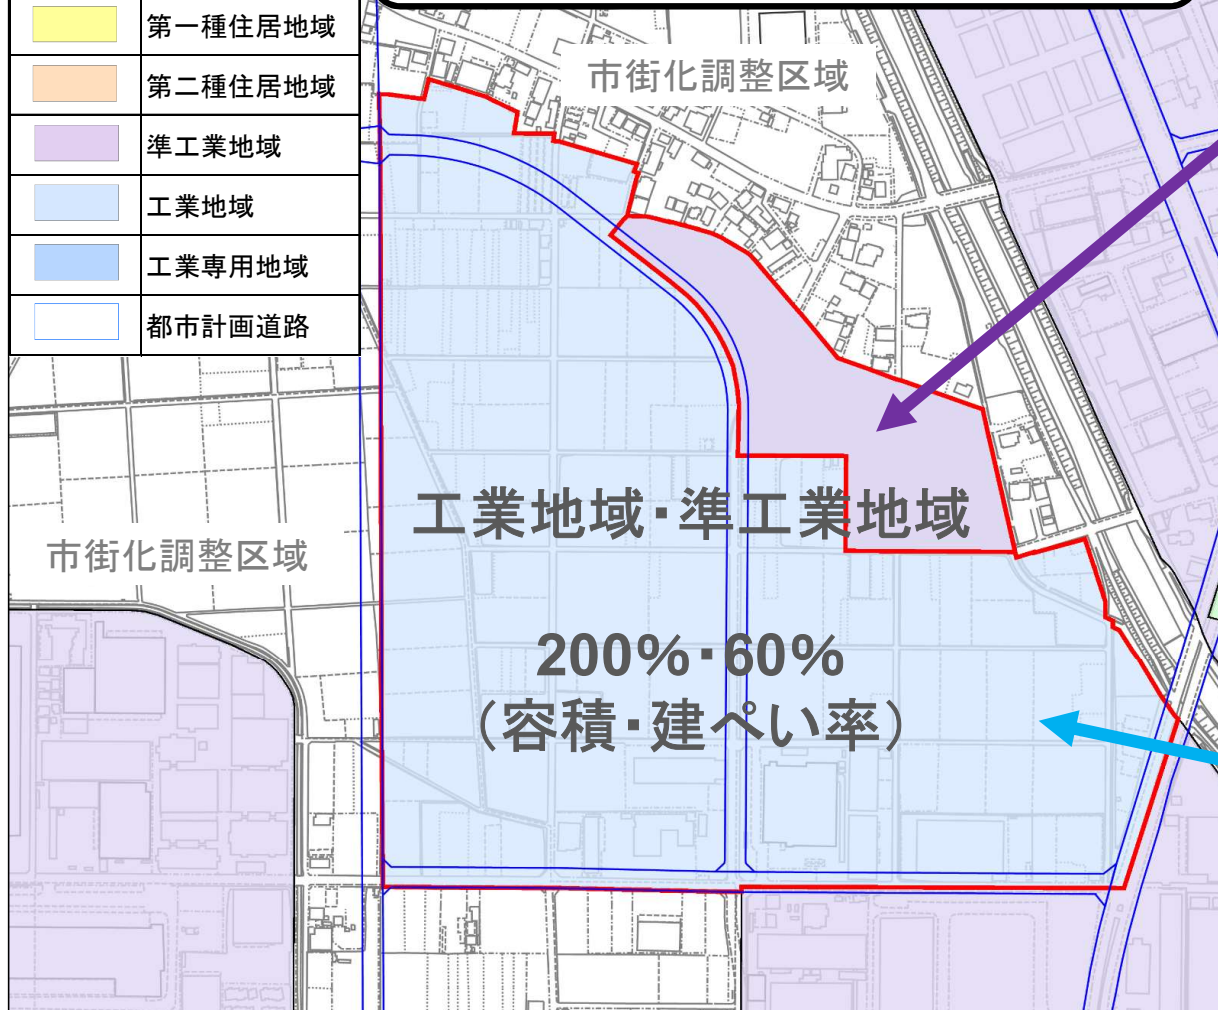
| | |
|---|---|
| | 第一種住居地域 |
| | 第二種住居地域 |
| | 準工業地域 |
| | 工業地域 |
| | 工業専用地域 |
| | 都市計画道路 |

市街化調整区域

市街化調整区域

工業地域･準工業地域

200%･60%
（容積･建ぺい率）